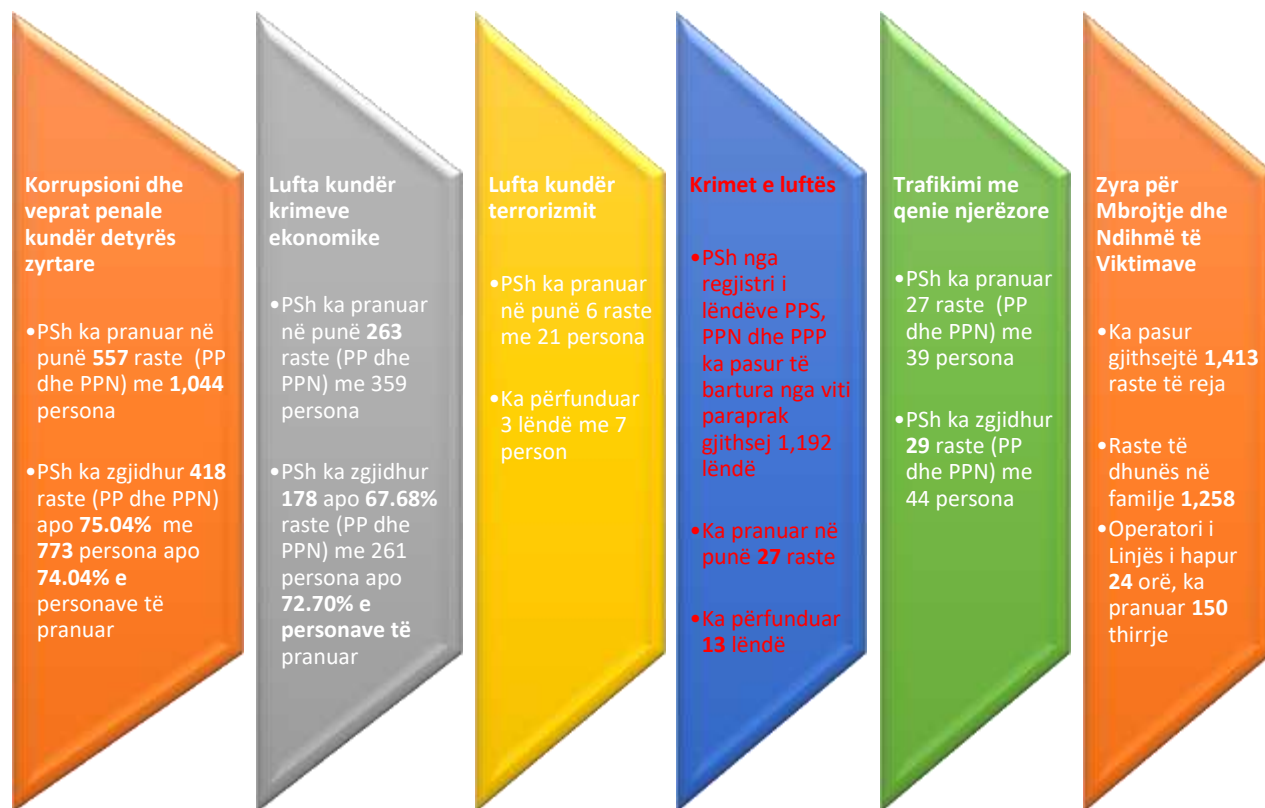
Korrupsioni dhe veprat penale kundër detyrës zyrtare

•PSh ka pranuar në punë 557 raste (PP dhe PPN) me 1,044 persona

•PSh ka zgjidhur 418 raste (PP dhe PPN) apo 75.04% me 773 persona apo 74.04% e personave të pranuar

Lufta kundër krimeve ekonomike

•PSh ka pranuar në punë 263 raste (PP dhe PPN) me 359 persona

•PSh ka zgjidhur 178 apo 67.68% raste (PP dhe PPN) me 261 persona apo 72.70% e personave të pranuar

Lufta kundër terrorizmit

•PSh ka pranuar në punë 6 raste me 21 persona

•Ka përfunduar 3 lëndë me 7 person

Krimet e luftës

•PSh nga regjistri i lëndëve PPS, PPN dhe PPP ka pasur të bartura nga viti paraprak gjithsej 1,192 lëndë

•Ka pranuar në punë 27 raste

•Ka përfunduar 13 lëndë

Trafikimi me qenie njerëzore

•PSh ka pranuar 27 raste (PP dhe PPN) me 39 persona

•PSh ka zgjidhur 29 raste (PP dhe PPN) me 44 persona

Zyra për Mbrojtje dhe Ndihmë të Viktimave

•Ka pasur gjithsejtë 1,413 raste të reja

•Raste të dhunës në familje 1,258

•Operatori i Linjës i hapur 24 orë, ka pranuar 150 thirrje